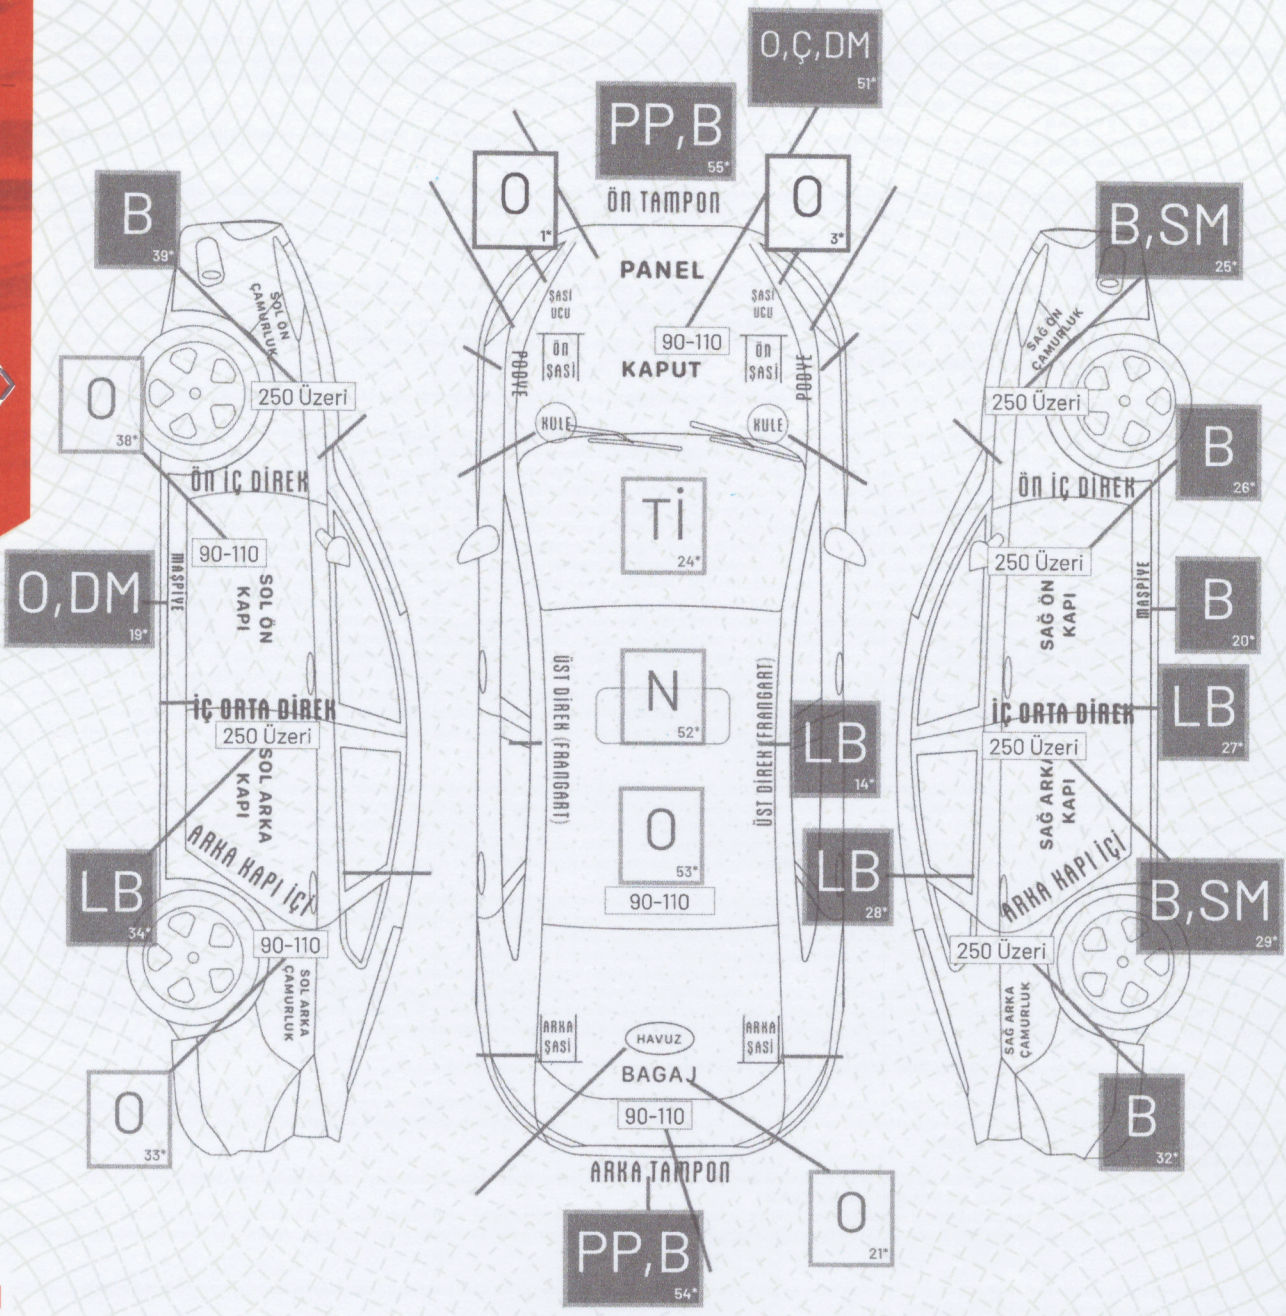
O,Ç,DM
51*

PP,B
55*

O
1*

ÖN TAMPON

O
3*

PANEL

ŞASİ UCU

ŞASİ UCU

90-110

PODYE

ÖN ŞASİ

KAPUT

ÖN ŞASİ

PODYE

KULE

KULE

Tİ
24*

ÜST DİREK (FRANGART)

N
52*

ÜST DİREK (FRANGART)

LB
14*

O
53*

90-110

LB
28*

ARKA ŞASİ

HAVUZ

ARKA ŞASİ

BAGAJ

90-110

ARKA TAMPON

O
21*

PP,B
54*

B
39*

SOL ÖN ÇAMURLUK

O
38*

250 Üzeri

ÖN İÇ DİREK

90-110

O,DM
19*

MAŞPİYE

SOL ÖN KAPI

İÇ ORTA DİREK

250 Üzeri

SOL ARKA KAPI

ARKA KAPI İÇİ

LB
34*

90-110

SOL ARKA ÇAMURLUK

O
33*

B,SM
25*

SAĞ ÖN ÇAMURLUK

250 Üzeri

B
26*

ÖN İÇ DİREK

250 Üzeri

MAŞPİYE

SAĞ ÖN KAPI

B
20*

İÇ ORTA DİREK

LB
27*

250 Üzeri

SAĞ ARKA KAPI

ARKA KAPI İÇİ

B,SM
29*

250 Üzeri

SAĞ ARKA ÇAMURLUK

B
32*